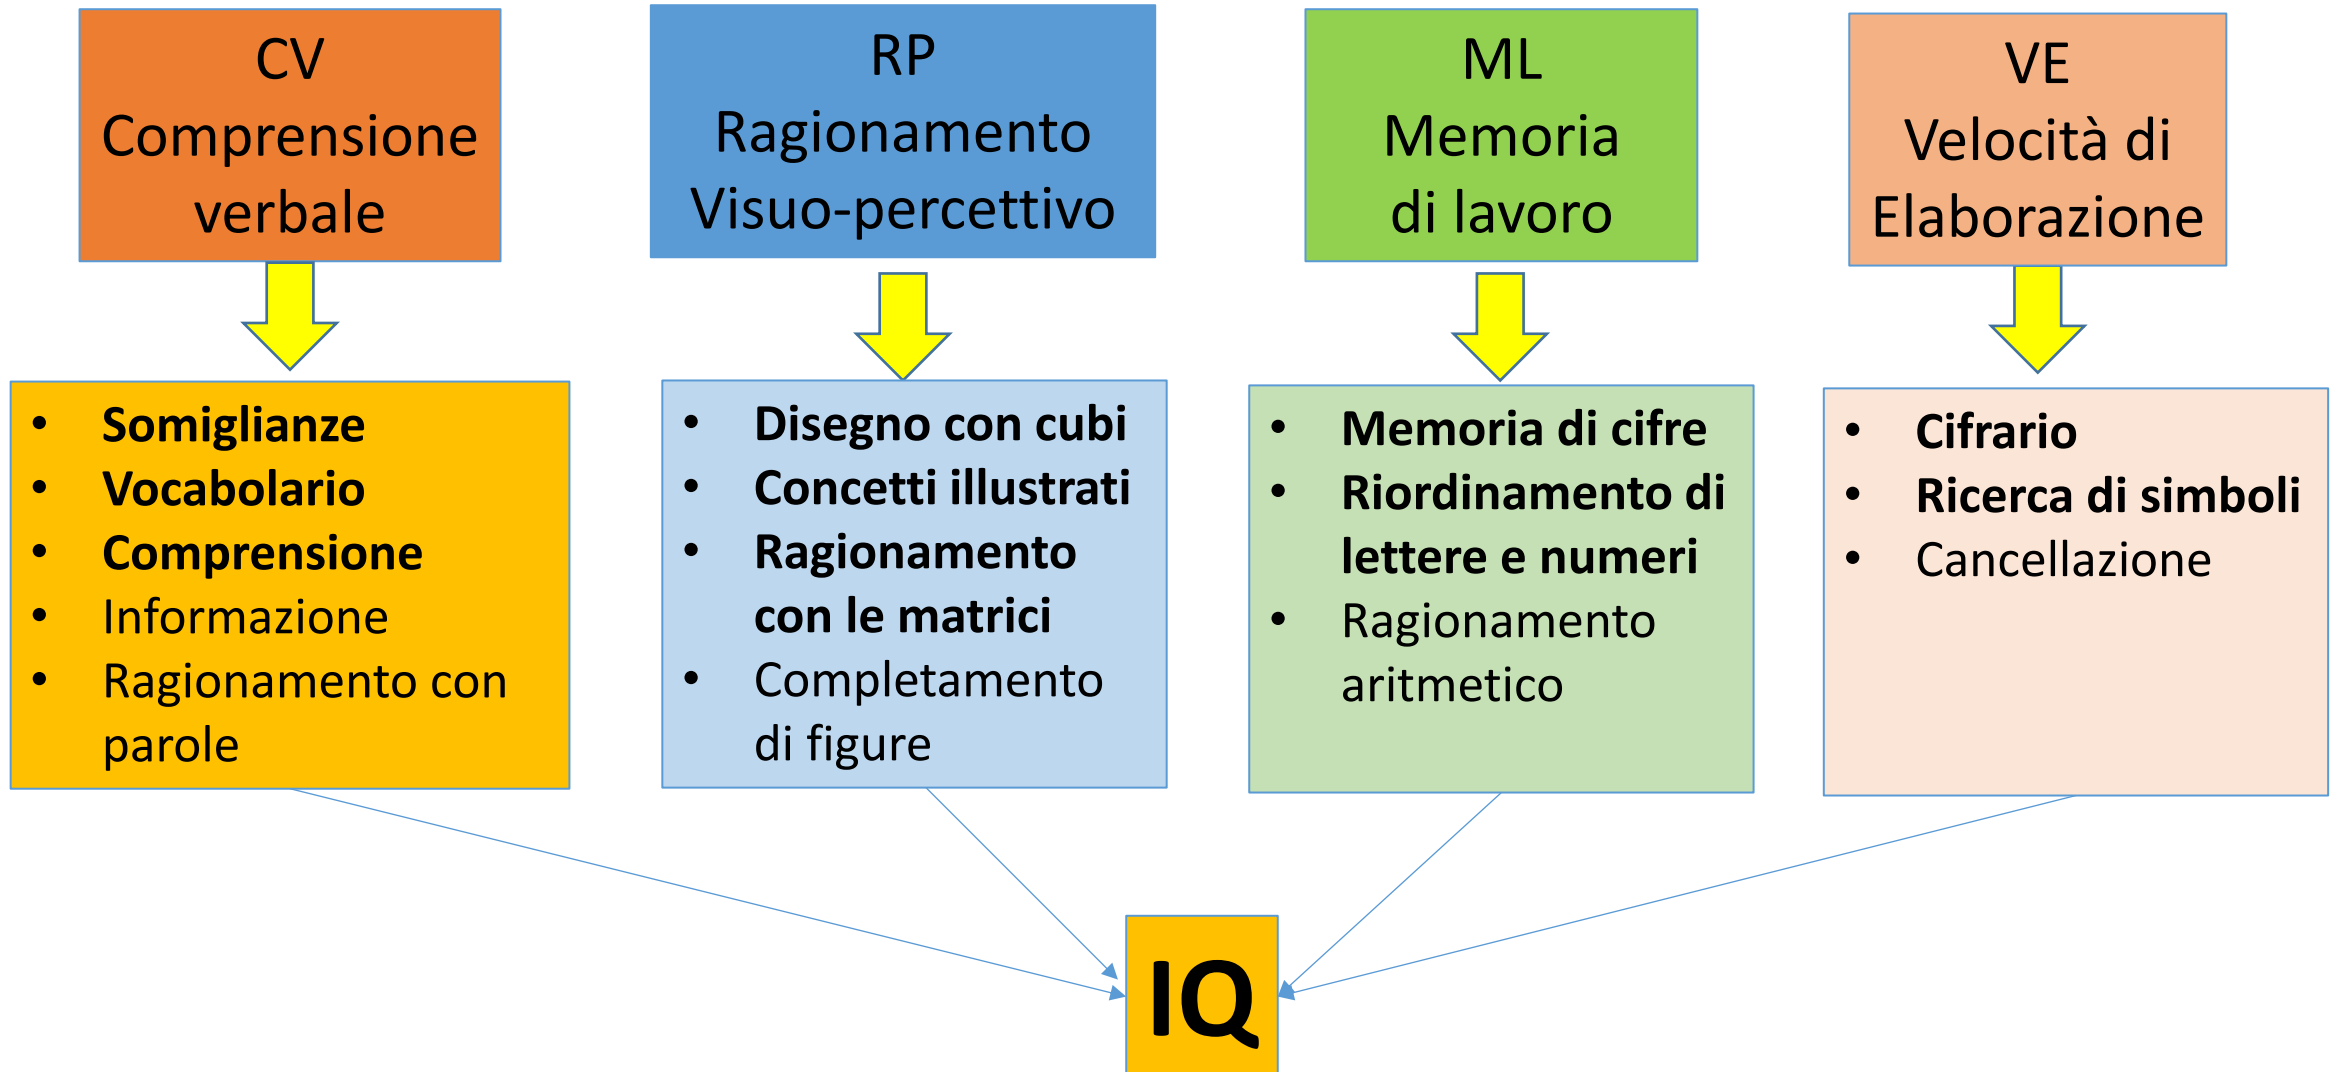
CV
Comprensione verbale

RP
Ragionamento Visuo-percettivo

ML
Memoria di lavoro

VE
Velocità di Elaborazione

- Somiglianze
- Vocabolario
- Comprensione
- Informazione
- Ragionamento con parole

- Disegno con cubi
- Concetti illustrati
- Ragionamento con le matrici
- Completamento di figure

- Memoria di cifre
- Riordinamento di lettere e numeri
- Ragionamento aritmetico

- Cifrario
- Ricerca di simboli
- Cancellazione

IQ